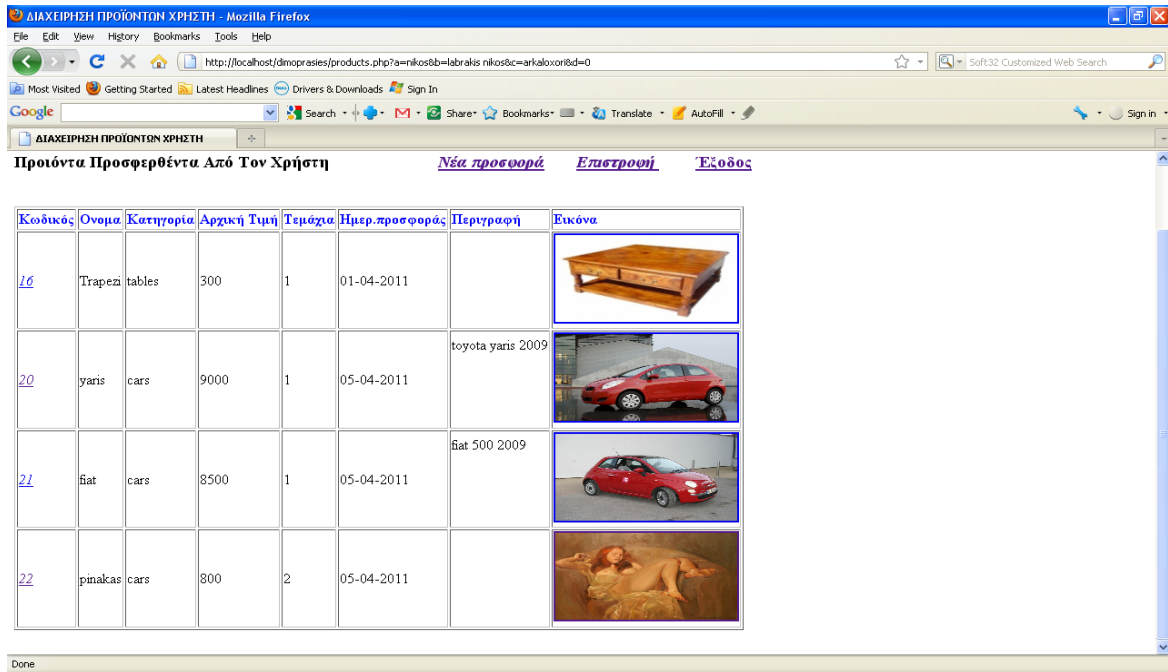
ΔΙΑΧΕΙΡΗΣΗ ΠΡΟΪΟΝΤΩΝ ΧΡΗΣΤΗ - Mozilla Firefox

File Edit View History Bookmarks Tools Help

http://localhost/dimoprasies/products.php?a=nikos&b=labrakis nikos&c=arkaloxori&d=0

Soft32 Customized Web Search

Most Visited Getting Started Latest Headlines Drivers & Downloads Sign In

Google Search Share Bookmarks Translate AutoFill Sign In

ΔΙΑΧΕΙΡΗΣΗ ΠΡΟΪΟΝΤΩΝ ΧΡΗΣΤΗ

Προιόντα Προσφερθέντα Από Τον Χρήστη

Νέα προσφορά Επιστροφή Έξοδος

| Κωδικός | Ονομα | Κατηγορία | Αρχική Τιμή | Τεμάχια | Ημερ.προσφοράς | Περιγραφή | Εικόνα |
|---|---|---|---|---|---|---|---|
| 16 | Trapezi | tables | 300 | 1 | 01-04-2011 | | |
| 20 | yaris | cars | 9000 | 1 | 05-04-2011 | toyota yaris 2009 | |
| 21 | fiat | cars | 8500 | 1 | 05-04-2011 | fiat 500 2009 | |
| 22 | pinakas | cars | 800 | 2 | 05-04-2011 | | |

Done